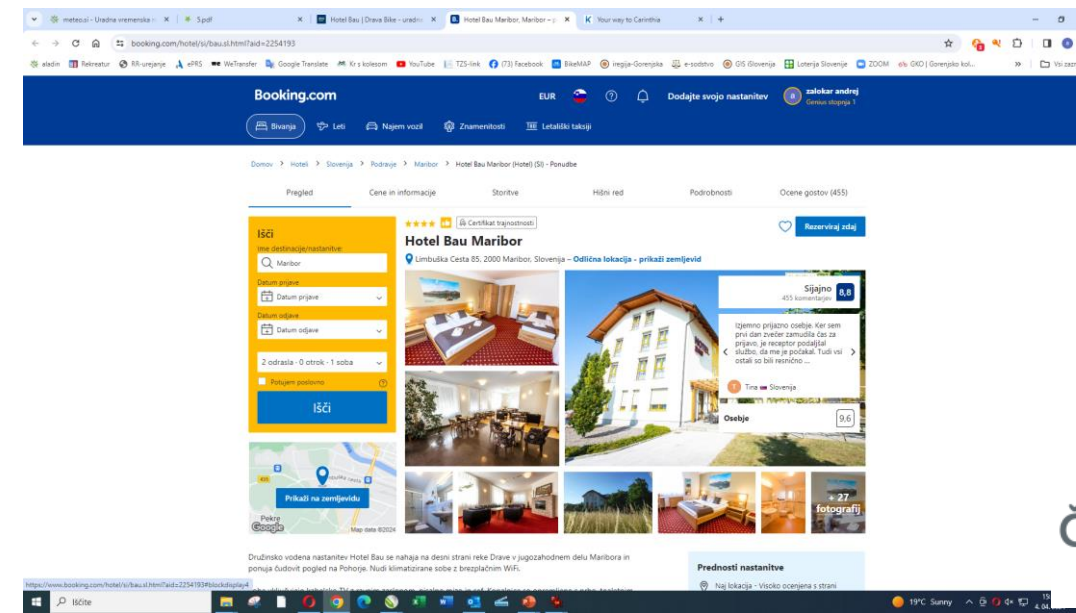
meteo.si - Uradna vremenska × | S.pdf × | Hotel Bau | Drava Bike - uradn × | Hotel Bau Maribor, Maribor – × | Your way to Carinthia × | +

booking.com/hotel/si/bau.sl.html?aid=2254193

aladin | Rekreatur | RR-urejanje | ePRS | WeTransfer | Google Translate | Kr s kolesom | YouTube | TZS-link | (73) Facebook | BikeMAP | iregija-Gorenjska | e-sodstvo | GIS Slovenija | Loterija Slovenije | ZOOM | GKO | Gorenjsko kol... | » | Vsi zaz

Booking.com

EUR | Dodajte svojo nastanitev | zalokar andrej Genius stopnja 1

Bivanja | Leti | Najem vozil | Znamenitosti | Letališki taksiji

Domov > Hoteli > Slovenija > Podravje > Maribor > Hotel Bau Maribor (Hotel) (SI) - Ponudbe

Pregled | Cene in informacije | Storitve | Hišni red | Podrobnosti | Ocene gostov (455)

Išči
Ime destinacije/nastanitve:
Maribor
Datum prijave
Datum prijave
Datum odjave
Datum odjave
2 odrasla · 0 otrok · 1 soba
Potujem poslovno
Išči

Prikaži na zemljevidu
Pekre
Google
Map data ©2024

Certifikat trajnostnosti
Hotel Bau Maribor
Limbuška Cesta 85, 2000 Maribor, Slovenija – Odlična lokacija - prikaži zemljevid

Rezerviraj zdaj

Sijajno
455 komentarjev
8,8

Izjemno prijazno osebje. Ker sem prvi dan zvečer zamudila čas za prijavo, je receptor podaljšal službo, da me je počakal. Tudi vsi ostali so bili resnično ...

Tina Slovenija

Osebje 9,6

+27 fotografij

Družinsko vodena nastanitev Hotel Bau se nahaja na desni strani reke Drave v jugozahodnem delu Maribora in ponuja čudovit pogled na Pohorje. Nudi klimatizirane sobe z brezplačnim WiFi.

Prednosti nastanitve
Naj lokacija - Visoko ocenjena s strani

https://www.booking.com/hotel/si/bau.sl.html?aid=2254193#blockdisplay4

Išči

19°C Sunny